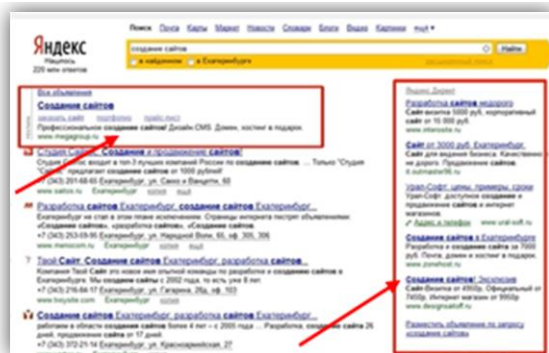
Яндекс
Нашлось
225 млн ответов

Поиск Почта Карты Маркет Новости Словари Блоги Видео Картинки ещё

создание сайтов
Найти
в найденном в Екатеринбурге

Все объявления
Создание сайтов
Профессиональное создание сайтов! Дизайн CMS. Домен, хостинг в подарок.
www.megagroup.ru

Создание сайтов. Создание и продвижение сайтов!
Студия Сайтос входит в топ-3 лучших компаний России по созданию сайтов, "Студия Сайтос" предлагает создание сайтов от 1000 рублей!
www.saitos.ru Екатеринбург ул. Сакко и Ванцетти, 58

Разработка сайтов Екатеринбург, создание сайтов Екатеринбург...
Екатеринбург не стал в этом плане исключением. Предоставляет услуги «Создание сайтов», «разработка сайтов» ...
www.menocom.ru Екатеринбург

Твой Сайт. Создание сайтов Екатеринбург, разработка сайтов...
Твой Сайт это новое имя опытной команды по разработке и созданию сайтов в Екатеринбурге. Мы создаем сайты с 2002 года...
www.tvoysite.com Екатеринбург, ул. Гагарина

Создание сайтов Екатеринбург, разработка сайтов Екатеринбург...
работаем в области создания сайтов более 4 лет ... с 2005 года ... Создание сайтов в Екатеринбурге ...
Екатеринбург, ул. Красноармейская

Яндекс.Директ
Разработка сайтов недорого
Сайт-визитка 5000 руб, корпоративный сайт от 15000 руб.
www.intersite.ru

Сайт от 3000 руб. Екатеринбург
Сайт для ведения бизнеса. Качественно и недорого. Продвижение сайтов.
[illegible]

Урал-Софт, цены, примеры, сроки
Урал-Софт доступное создание и продвижение сайтов и интернет магазинов.
www.ural-soft.ru

Создание сайтов в Екатеринбурге
Разработка и создание сайтов за 7000 руб. Домен, хостинг в подарок.
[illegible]

Создание сайтов! Эксклюзив
Сайт-Визитка от 4950р. Оптимальный от 7450р. Интернет магазин от 9950р
www.designsatforl.ru

Разместить объявление по запросу «создание сайтов»